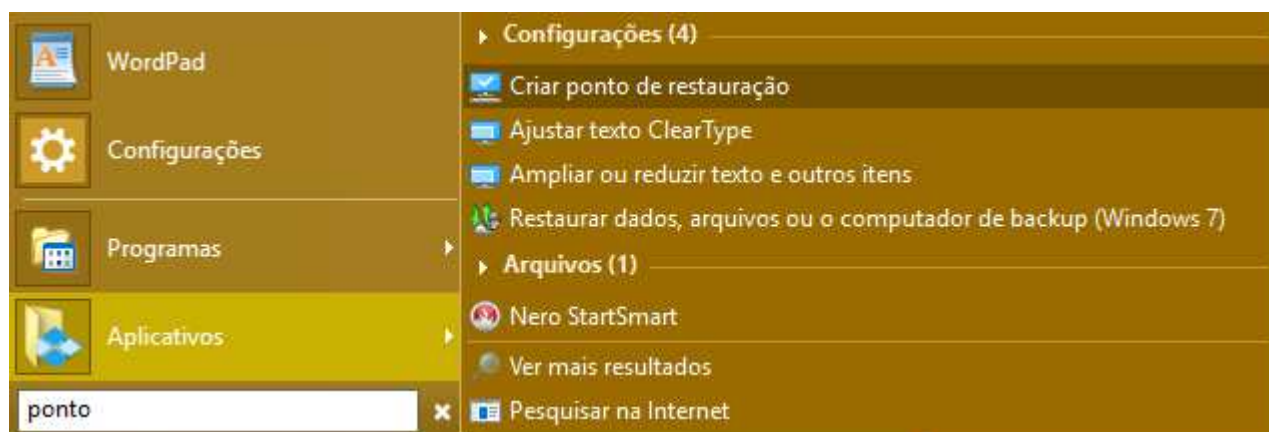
WordPad

Configurações

Programas

Aplicativos

ponto

Configurações (4)

Criar ponto de restauração

Ajustar texto ClearType

Ampliar ou reduzir texto e outros itens

Restaurar dados, arquivos ou o computador de backup (Windows 7)

Arquivos (1)

Nero StartSmart

Ver mais resultados

Pesquisar na Internet